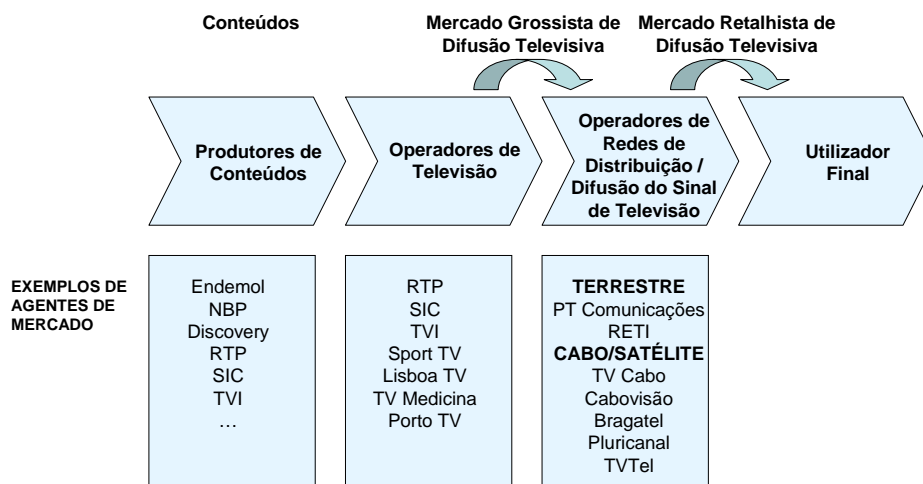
Conteúdos

Mercado Grossista de Difusão Televisiva

Mercado Retalhista de Difusão Televisiva

Produtores de Conteúdos

Operadores de Televisão

Operadores de Redes de Distribuição / Difusão do Sinal de Televisão

Utilizador Final

EXEMPLOS DE AGENTES DE MERCADO

Endemol
NBP
Discovery
RTP
SIC
TVI
…

RTP
SIC
TVI
Sport TV
Lisboa TV
TV Medicina
Porto TV

TERRESTRE
PT Comunicações
RETI
CABO/SATÉLITE
TV Cabo
Cabovisão
Bragatel
Pluricanal
TVTel